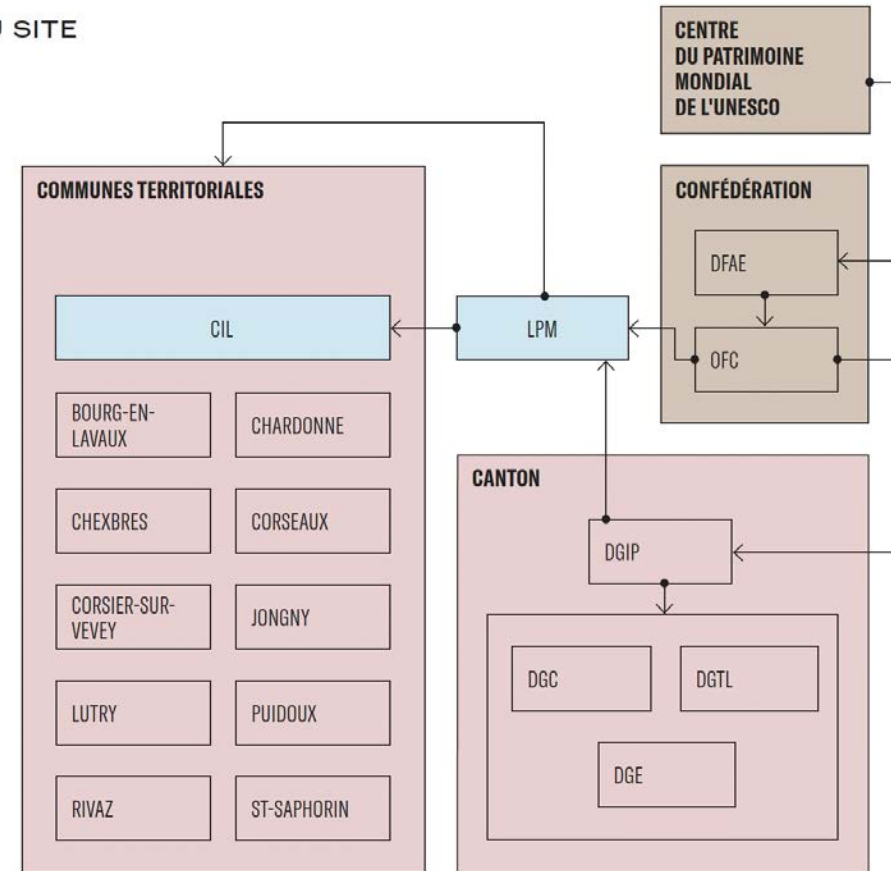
U SITE

CENTRE DU PATRIMOINE MONDIAL DE L'UNESCO

COMMUNES TERRITORIALES

CIL

BOURG-EN-LAVAUX

CHARDONNE

CHEXBRES

CORSEAUX

CORSIER-SUR-VEVEY

JONGNY

LUTRY

PUIDOUX

RIVAZ

ST-SAPHORIN

LPM

CONFÉDÉRATION

DFAE

OFC

CANTON

DGIP

DGC

DGTL

DGE